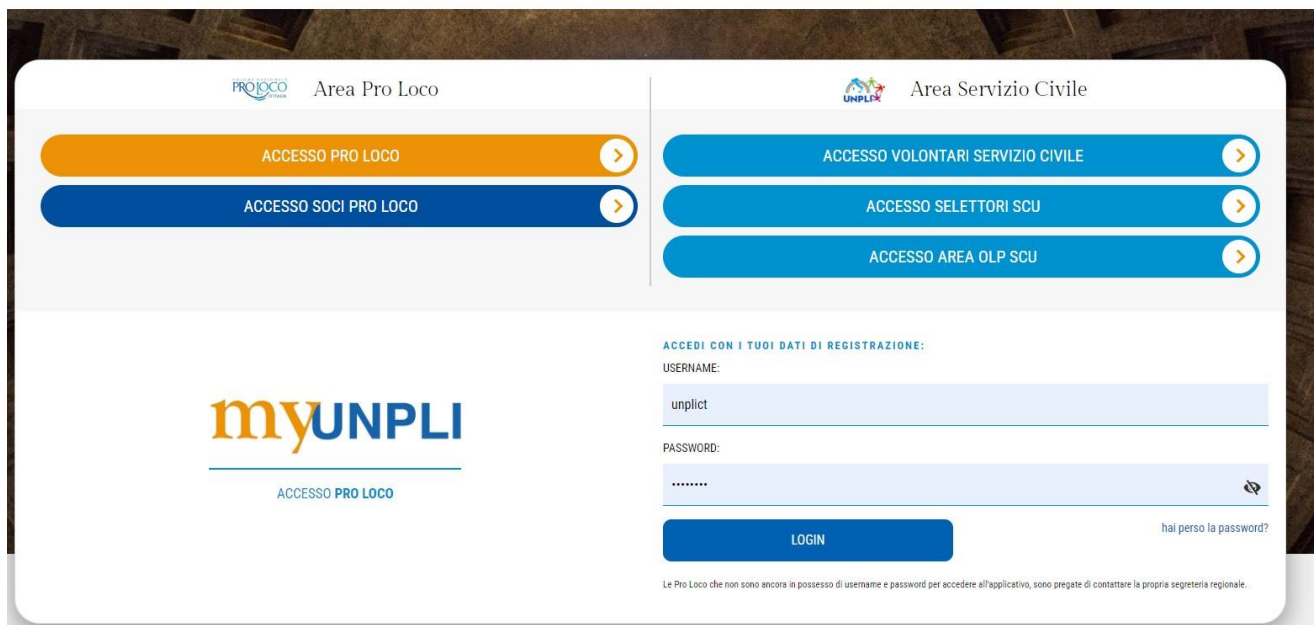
PRO LOCO Area Pro Loco

UNPLI Area Servizio Civile

ACCESSO PRO LOCO

ACCESSO SOCI PRO LOCO

ACCESSO VOLONTARI SERVIZIO CIVILE

ACCESSO SELETTORI SCU

ACCESSO AREA OLP SCU

myUNPLI

ACCESSO PRO LOCO

ACCEDI CON I TUOI DATI DI REGISTRAZIONE:

USERNAME:

unplict

PASSWORD:

·········

LOGIN

hai perso la password?

Le Pro Loco che non sono ancora in possesso di username e password per accedere all'applicativo, sono pregate di contattare la propria segreteria regionale.